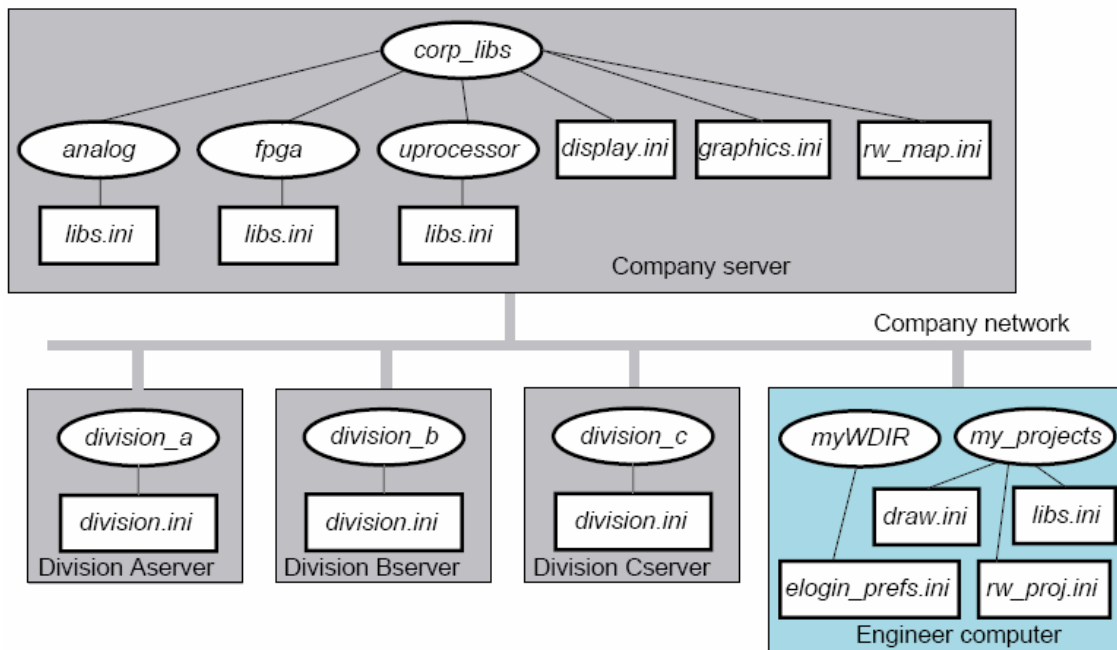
corp_libs

analog
fpga
uprocessor
display.ini
graphics.ini
rw_map.ini

libs.ini
libs.ini
libs.ini

Company server

Company network

division_a
division.ini
Division Aserver

division_b
division.ini
Division Bserver

division_c
division.ini
Division Cserver

myWDIR
my_projects
draw.ini
libs.ini
elogin_prefs.ini
rw_proj.ini
Engineer computer